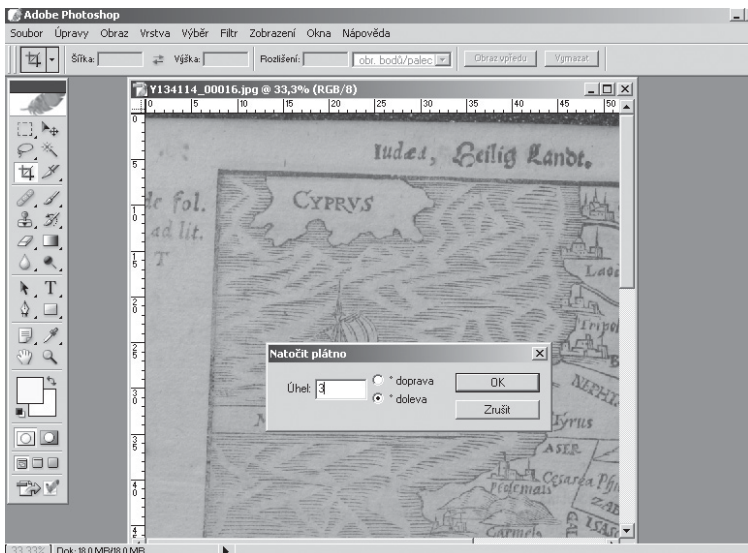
Adobe Photoshop

Soubor Úpravy Obraz Vrstva Výběr Filtr Zobrazení Okna Nápověda

Šířka: Výška: Rozlišení: obr. bodů/palec Obraz vpředu Vymazat

Y134114_00016.jpg @ 33,3% (RGB/8)

0 5 10 15 20 25 30 35 40 45 50

Iudæa, Heilig Landt.

fol.
ad lit.
T

CYPRVS

Laod

Tripol

NEPHT

Tyrus

ASER

Cæsarea Ph

Ptolemais

ZAB

ISAC

Carmelo

Natočit plátno

Úhel: 3

° doprava

° doleva

OK

Zrušit

33,33% Dok: 18,0 MB/18,0 MB